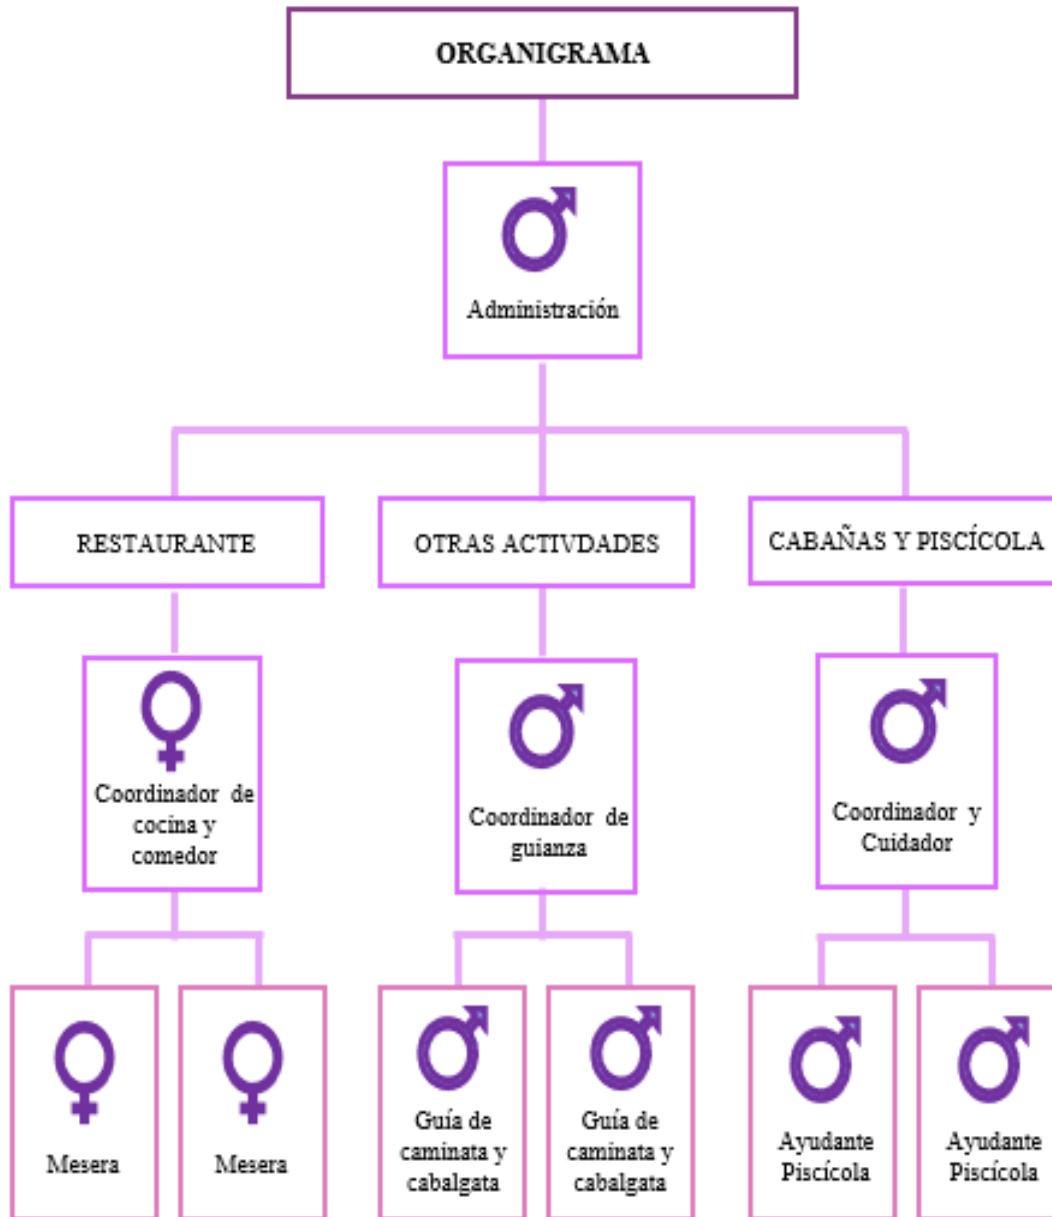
ORGANIGRAMA

Administración

RESTAURANTE

OTRAS ACTIVDADES

CABAÑAS Y PISCÍCOLA

Coordinador de cocina y comedor

Coordinador de guianza

Coordinador y Cuidador

Mesera

Mesera

Guía de caminata y cabalgata

Guía de caminata y cabalgata

Ayudante Piscícola

Ayudante Piscícola